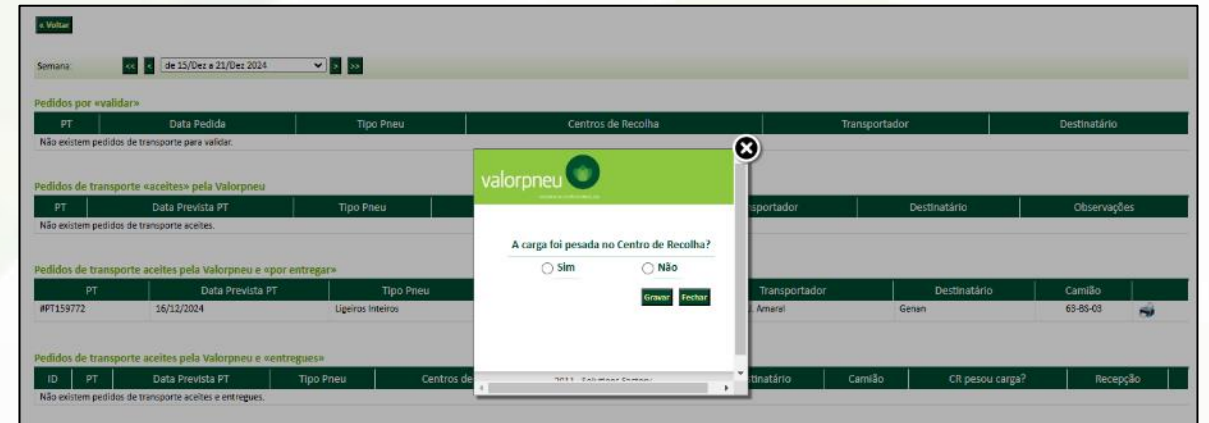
« Voltar

Semana: << < de 15/Dez a 21/Dez 2024 > >>

Pedidos por «validar»

| PT | Data Pedida | Tipo Pneu | Centros de Recolha | Transportador | Destinatário |
|---|---|---|---|---|---|
| Não existem pedidos de transporte para validar. | | | | | |

Pedidos de transporte «aceites» pela Valorpneu

| PT | Data Prevista PT | Tipo Pneu | | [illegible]sportador | Destinatário | Observações |
|---|---|---|---|---|---|---|
| Não existem pedidos de transporte aceites. | | | | | | |

Pedidos de transporte aceites pela Valorpneu e «por entregar»

| PT | Data Prevista PT | Tipo Pneu | | Transportador | Destinatário | Camião | |
|---|---|---|---|---|---|---|---|
| #PT159772 | 16/12/2024 | Ligeiros Inteiros | | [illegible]. Amaral | Genan | 63-86-03 | |

Pedidos de transporte aceites pela Valorpneu e «entregues»

| ID | PT | Data Prevista PT | Tipo Pneu | Centros de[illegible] | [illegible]tinatário | Camião | CR pesou carga? | Recepção |
|---|---|---|---|---|---|---|---|---|
| Não existem pedidos de transporte aceites e entregues. | | | | | | | | |

valorpneu

A carga foi pesada no Centro de Recolha?

Sim Não

Gravar Fechar

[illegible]